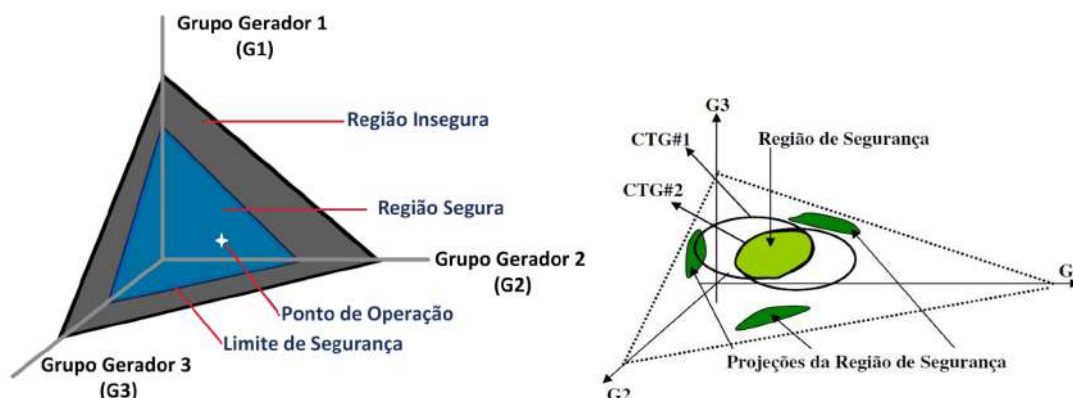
Grupo Gerador 1
(G1)

Região Insegura

Região Segura

Grupo Gerador 2
(G2)

Ponto de Operação

Limite de Segurança

Grupo Gerador 3
(G3)

G3

CTG#1

Região de Segurança

CTG#2

G

Projeções da Região de Segurança

G2